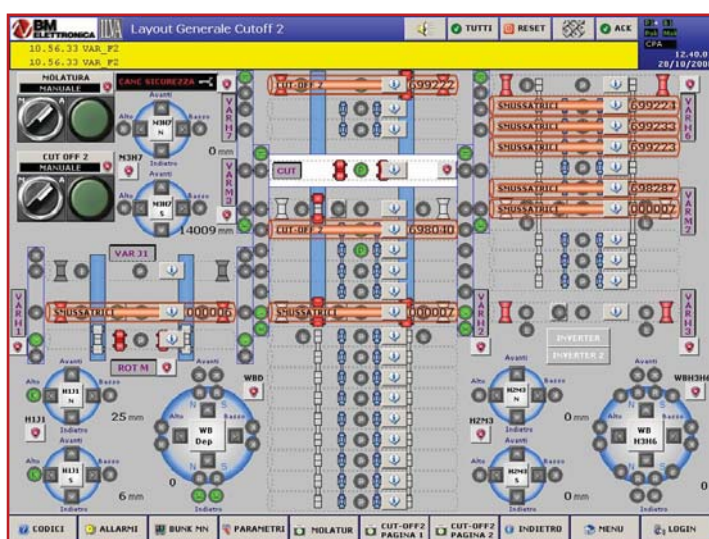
BM ELETTRONICA ILVA Layout Generale Cutoff 2

TUTTI RESET ACK

CPA

10.56.33 VAR_F2
10.56.33 VAR_F2

12.40.0
28/10/200

MOLATURA
MANUALE

CANC SICUREZZA

Avanti
Alto Basso
M3H7
N
Indietro

VARM7

0 mm

CUT OFF 2
MANUALE

M3H7

Avanti
Alto Basso
M3H7
S
Indietro

VARM3

14009 mm

CUT-OFF 2 699722

CUT

CUT-OFF 2 698040

SMUSSATRICI 699224
SMUSSATRICI 699233
SMUSSATRICI 699223

VARM6

SMUSSATRICI 698287
SMUSSATRICI 000007

VARM2

VAR 31

VARM1

SMUSSATRICI 000006

SMUSSATRICI 000007

VARM2

VARM3

ROT M

INVERTER
INVERTER 2

Avanti
Alto Basso
H1J1
N
Indietro

H1J1

25 mm

Avanti
Alto Basso
H1J1
S
Indietro

6 mm

WBD

Alto Basso
WB
Dep
N S

0

Avanti
Alto Basso
H2M3
N
Indietro

H2M3

0 mm

Avanti
Alto Basso
H2M3
S
Indietro

0 mm

WBH3H6

Alto Basso
WB
H3H6
N S

0

CODICI | ALLARMI | BUNK MN | PARAMETRI | MOLATUR | CUT-OFF2 PAGINA 1 | CUT-OFF2 PAGINA 2 | INDIETRO | MENU | LOGIN